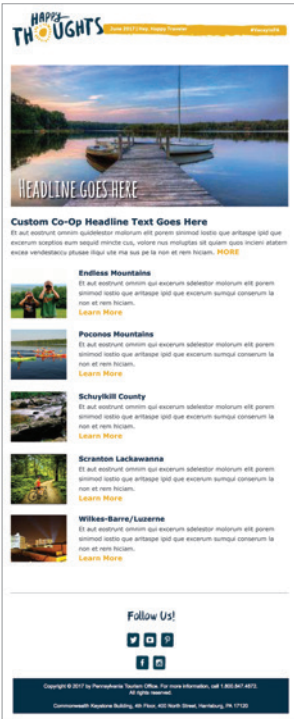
Happy THOUGHTS

June 2017 | Hey, Happy Traveler

#HappyinPA

HEADLINE GOES HERE

Custom Co-Op Headline Text Goes Here

Et aut eostrunt omnim quidelestor molorum elit porem simimod iostio que artiaspe ipid que excerum sceptios eum sequid minctie cus, volore nus moluptas sit quiam dolo res aliqui atatem exces vendestaccu ptusae iliqui ute ma sum pe la non et rem hiciam. MORE

Endless Mountains
Et aut eostrunt omnim qui excerum sdelestor molorum elit porem simimod iostio que artiaspe ipid que excerum sumqui conserum la non et rem hiciam.
Learn More

Poconos Mountains
Et aut eostrunt omnim qui excerum sdelestor molorum elit porem simimod iostio que artiaspe ipid que excerum sumqui conserum la non et rem hiciam.
Learn More

Schuylkill County
Et aut eostrunt omnim qui excerum sdelestor molorum elit porem simimod iostio que artiaspe ipid que excerum sumqui conserum la non et rem hiciam.
Learn More

Scranton Lackawanna
Et aut eostrunt omnim qui excerum sdelestor molorum elit porem simimod iostio que artiaspe ipid que excerum sumqui conserum la non et rem hiciam.
Learn More

Wilkes-Barre/Luzerne
Et aut eostrunt omnim qui excerum sdelestor molorum elit porem simimod iostio que artiaspe ipid que excerum sumqui conserum la non et rem hiciam.
Learn More

Follow Us!

Copyright © 2017 by Pennsylvania Tourism Office. For more information, call 1.800.847.4872. All rights reserved.

Commonwealth Keystone Building, 4th Floor, 400 North Street, Harrisburg, PA 17120